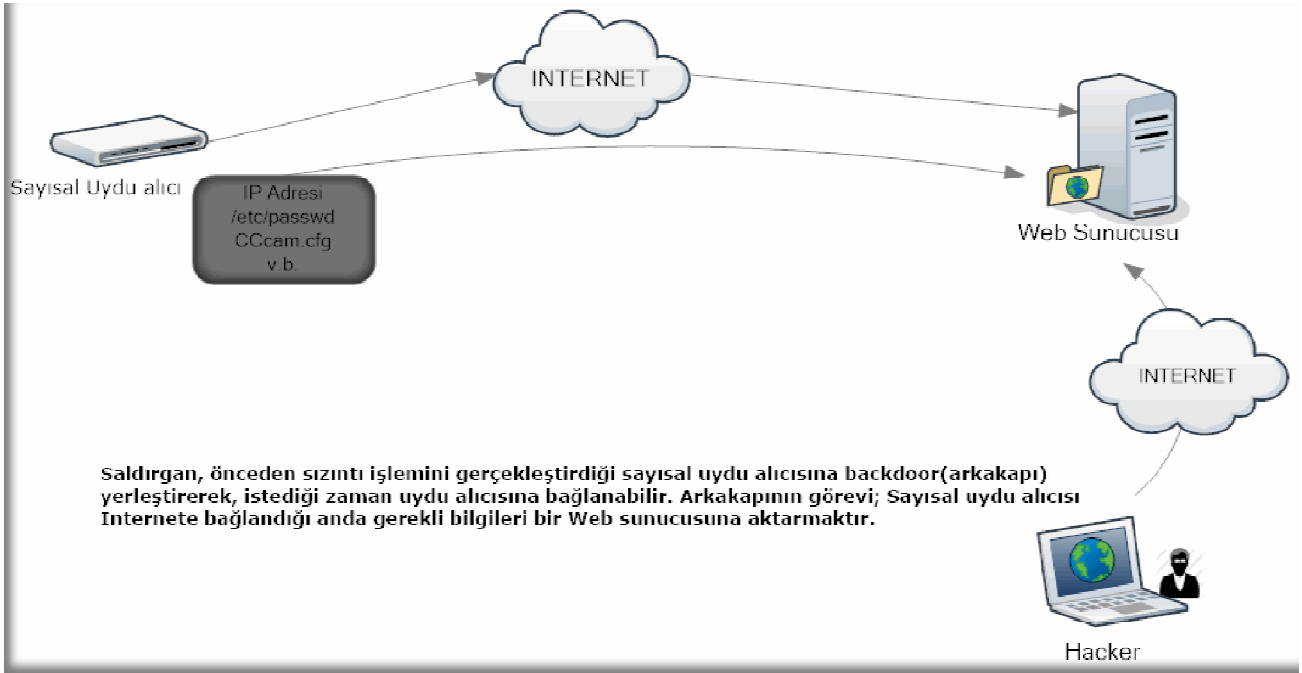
INTERNET

Sayısal Uydu alıcı

IP Adresi
/etc/passwd
CCcam.cfg
v.b.

Web Sunucusu

INTERNET

Saldırgan, önceden sızıntı işlemini gerçekleştirdiği sayısal uydu alıcısına backdoor(arkakapı) yerleştirerek, istediği zaman uydu alıcısına bağlanabilir. Arkakapının görevi; Sayısal uydu alıcısı Internete bağlandığı anda gerekli bilgileri bir Web sunucusuna aktarmaktır.

Hacker